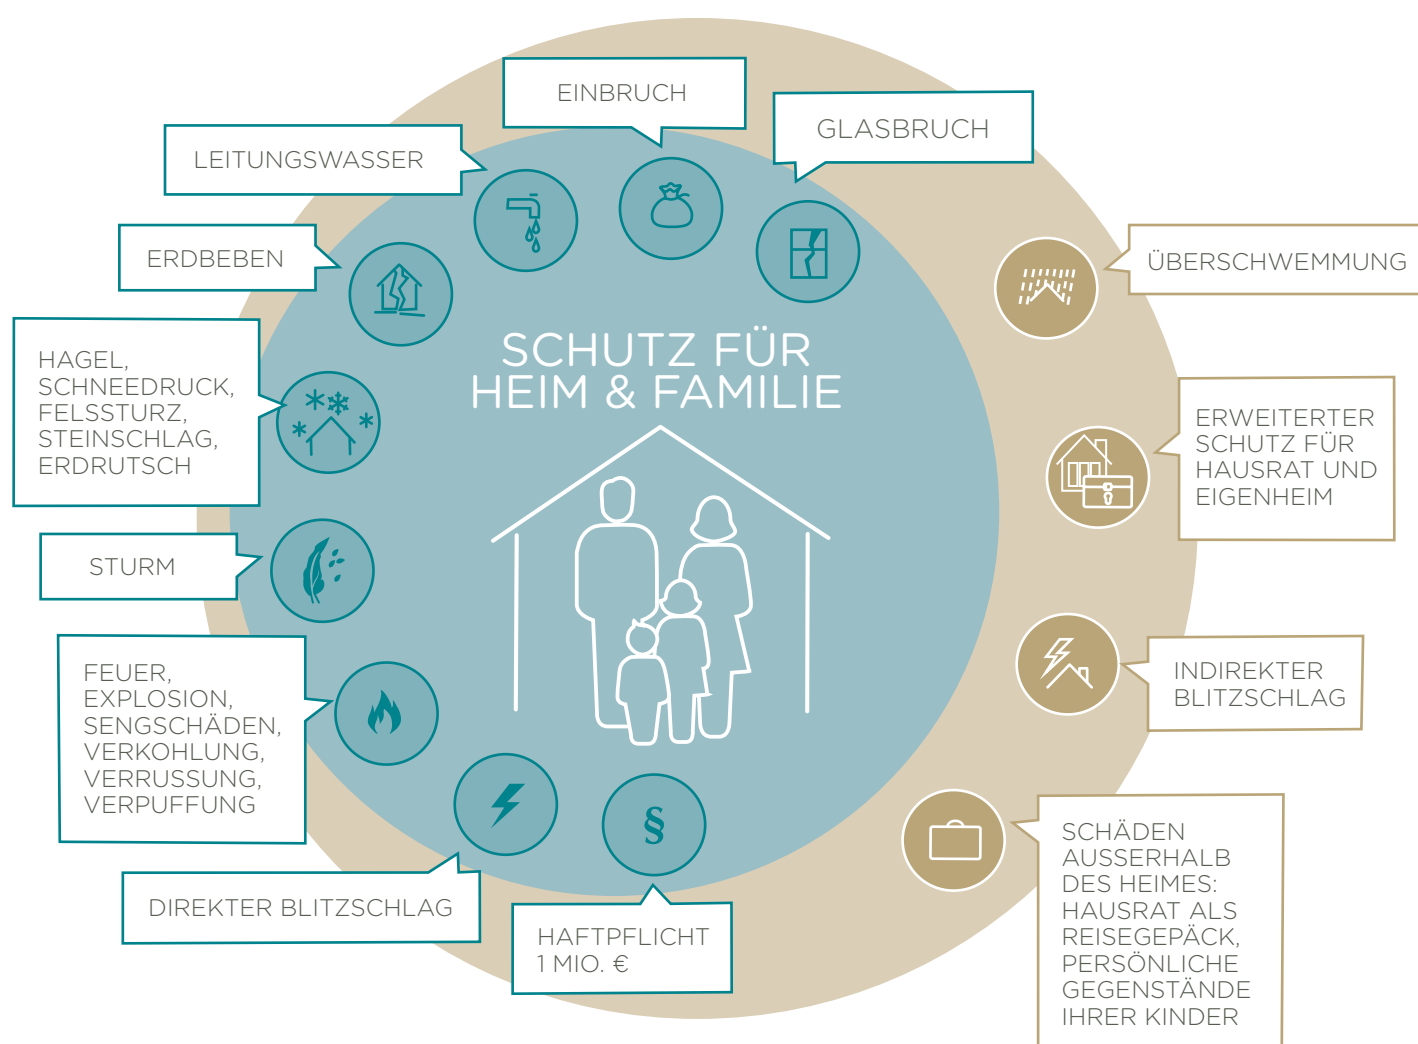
SCHUTZ FÜR HEIM & FAMILIE

EINBRUCH

GLASBRUCH

LEITUNGSWASSER

ERDBEBEN

HAGEL, SCHNEEDRUCK, FELSSTURZ, STEINSCHLAG, ERDRUTSCH

STURM

FEUER, EXPLOSION, SENGSCHÄDEN, VERKOHLUNG, VERRUSSUNG, VERPUFFUNG

DIREKTER BLITZSCHLAG

HAFTPFLICHT 1 MIO. €

ÜBERSCHWEMMUNG

ERWEITERTER SCHUTZ FÜR HAUSRAT UND EIGENHEIM

INDIREKTER BLITZSCHLAG

SCHÄDEN AUSSERHALB DES HEIMES: HAUSRAT ALS REISEGEPÄCK, PERSÖNLICHE GEGENSTÄNDE IHRER KINDER